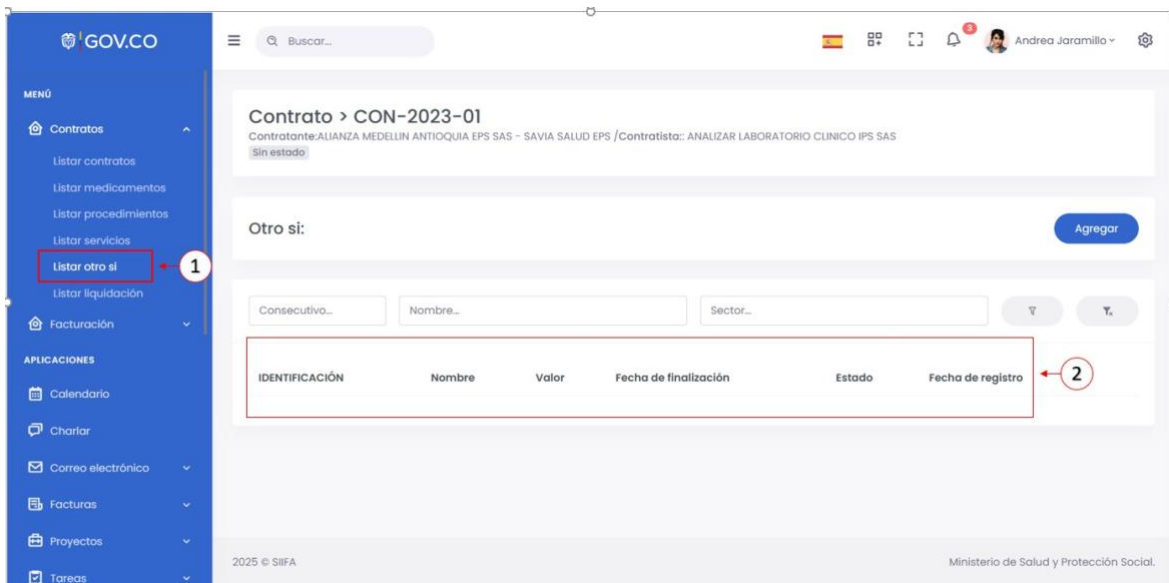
GOV.CO

Buscar...

3

Andrea Jaramillo

MENÚ

Contratos

Listar contratos

Listar medicamentos

Listar procedimientos

Listar servicios

Listar otro si

1

Listar liquidación

Facturación

APLICACIONES

Calendario

Charlar

Correo electrónico

Facturas

Proyectos

Tareas

Contrato > CON-2023-01

Contratante:ALIANZA MEDELLIN ANTIOQUIA EPS SAS - SAVIA SALUD EPS /Contratista:: ANALIZAR LABORATORIO CLINICO IPS SAS

Sin estado

Otro si:

Agregar

Consecutivo...

Nombre...

Sector...

| IDENTIFICACIÓN | Nombre | Valor | Fecha de finalización | Estado | Fecha de registro |
|---|---|---|---|---|---|

2

2025 © SIIFA

Ministerio de Salud y Protección Social.